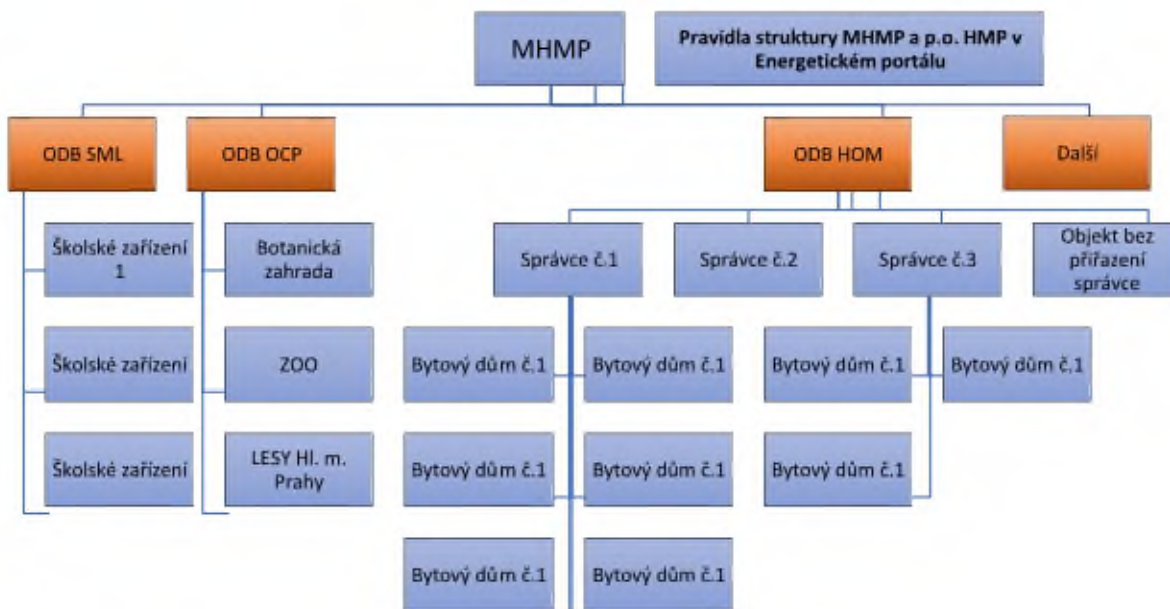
MHMP

Pravidla struktury MHMP a p.o. HMP v Energetickém portálu

ODB SML

ODB OCP

ODB HOM

Další

Školské zařízení 1

Školské zařízení

Školské zařízení

Botanická zahrada

ZOO

LESY Hl. m. Prahy

Správce č.1

Správce č.2

Správce č.3

Objekt bez přiřazení správce

Bytový dům č.1

Bytový dům č.1

Bytový dům č.1

Bytový dům č.1

Bytový dům č.1

Bytový dům č.1

Bytový dům č.1

Bytový dům č.1

Bytový dům č.1